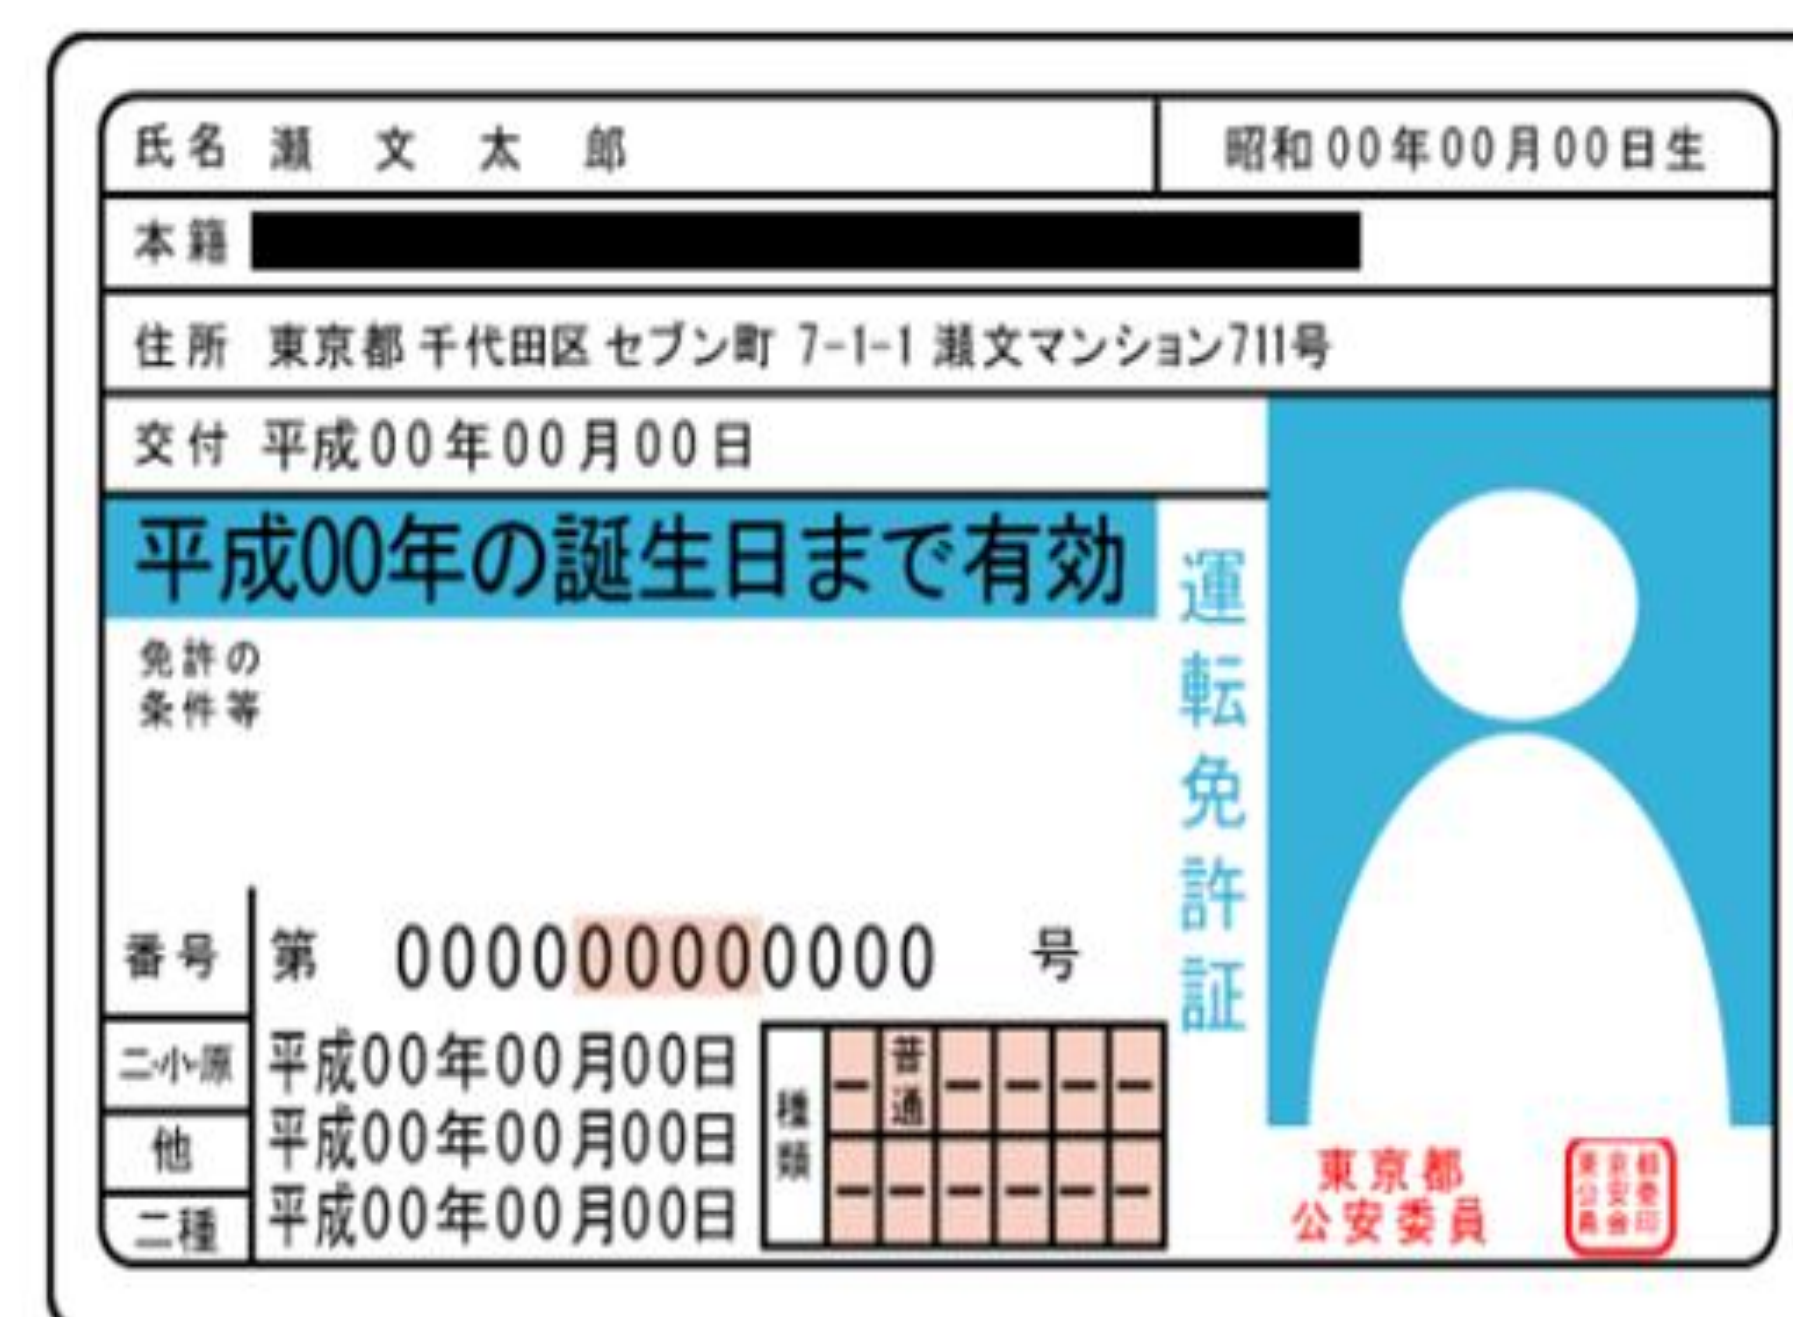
氏名 瀬 文 太 郎

昭和00年00月00日生

本籍

住所 東京都千代田区セブン町 7-1-1 瀬文マンション711号

交付 平成00年00月00日

平成00年の誕生日まで有効

免許の条件等

運転免許証

番号 第 000000000000 号

二・小・原 平成00年00月00日

他 平成00年00月00日

二種 平成00年00月00日

| 種類 | ー | 普通 | ー | ー | ー | ー |
|---|---|---|---|---|---|---|
| | ー | ー | ー | ー | ー | ー |

東京都公安委員

東京都公安委員会印